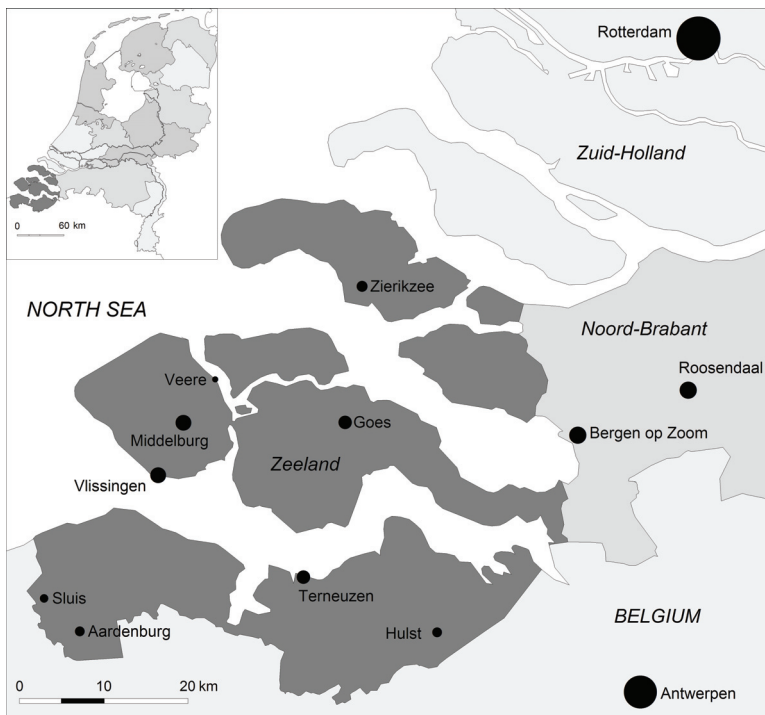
0
60 km

Rotterdam

Zuid-Holland

Zierikzee

NORTH SEA

Noord-Brabant

Roosendaal

Veere

Goes

Bergen op Zoom

Middelburg

Zeeland

Vlissingen

Sluis

Terneuzen

BELGIUM

Aardenburg

Hulst

0
10
20 km

Antwerpen